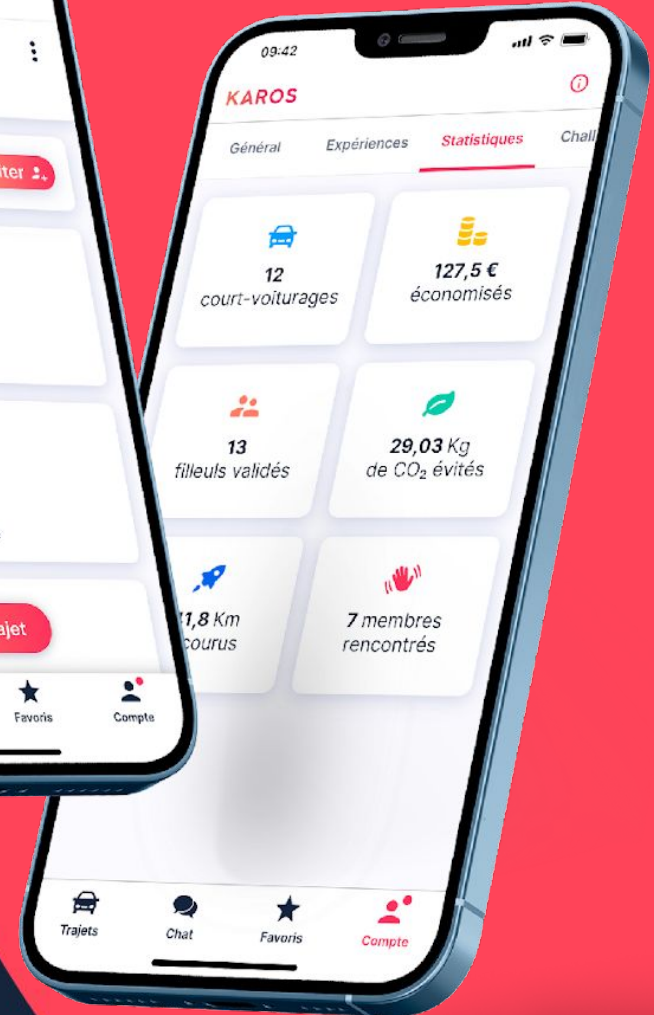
uter

ajet

Favoris

Compte

09:42

KAROS

Général

Expériences

Statistiques

Chall

12
court-voiturages

127,5 €
économisés

13
filleuls validés

29,03 Kg
de $CO_2$ évités

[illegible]1,8 Km
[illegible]courus

7 membres
rencontrés

Trajets

Chat

Favoris

Compte